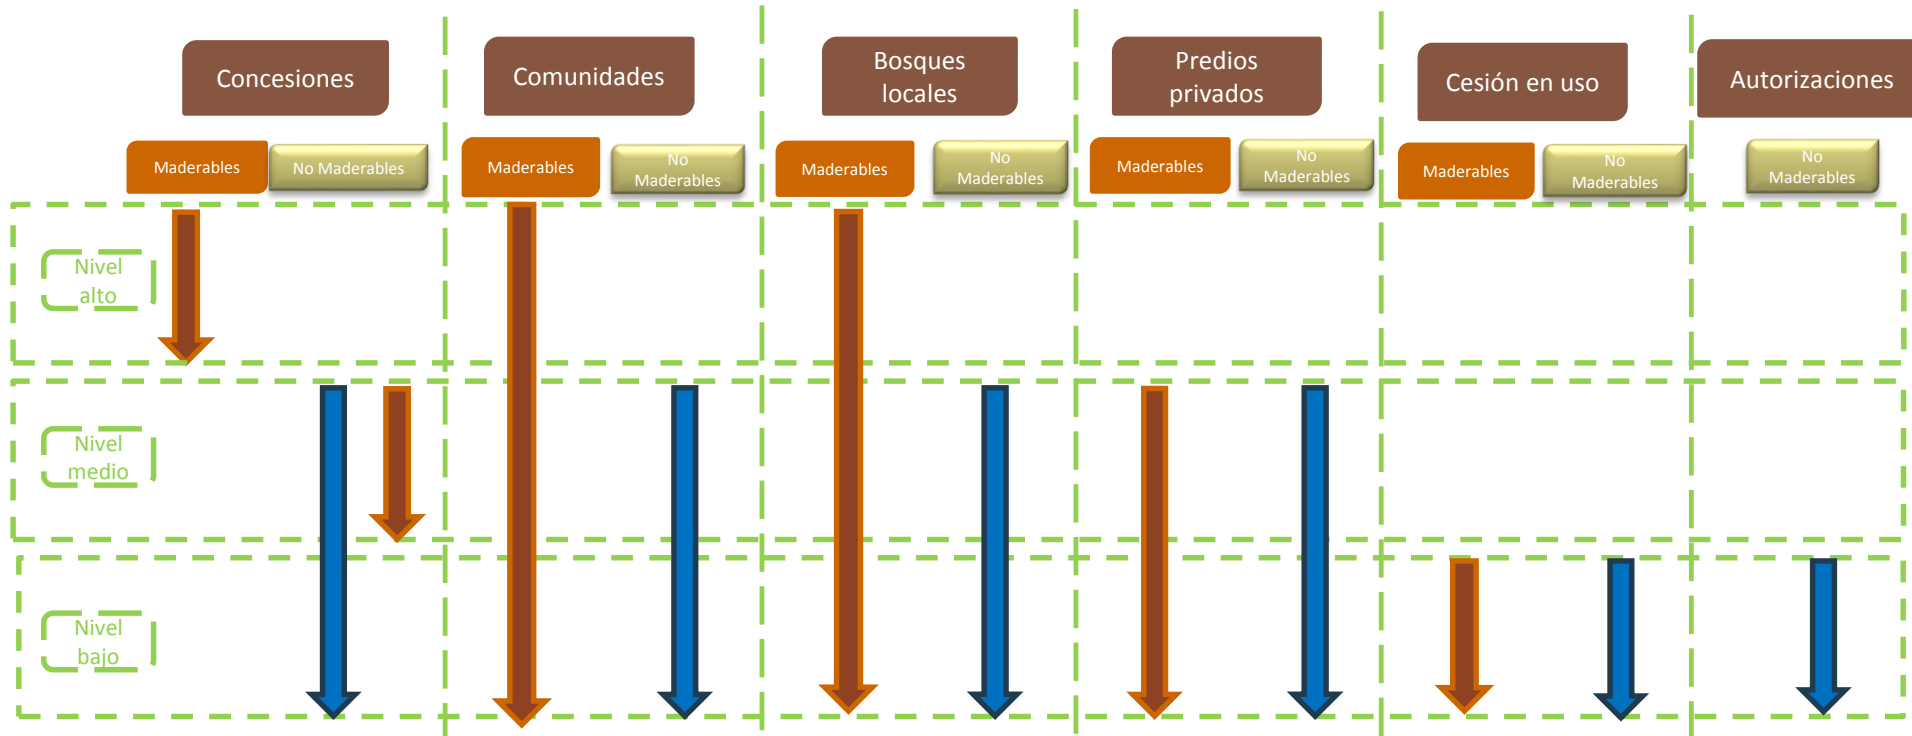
Concesiones

Maderables

No Maderables

Comunidades

Maderables

No Maderables

Bosques locales

Maderables

No Maderables

Predios privados

Maderables

No Maderables

Cesión en uso

Maderables

No Maderables

Autorizaciones

No Maderables

Nivel alto

Nivel medio

Nivel bajo